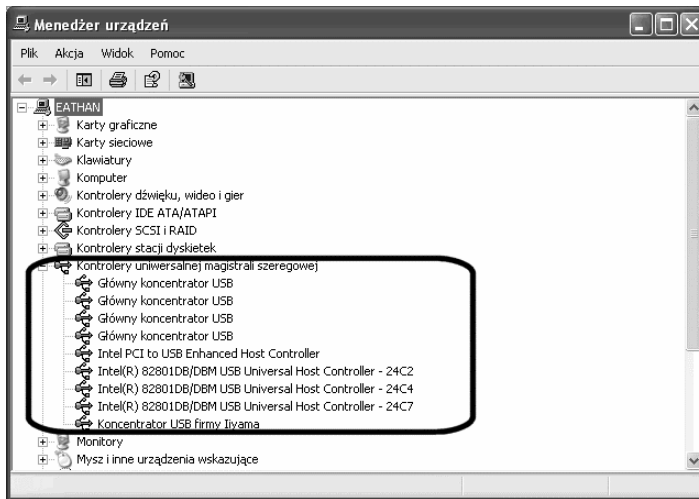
Menedżer urządzeń

Plik Akcja Widok Pomoc

EATHAN
Karty graficzne
Karty sieciowe
Klawiatury
Komputer
Kontrolery dźwięku, wideo i gier
Kontrolery IDE ATA/ATAPI
Kontrolery SCSI i RAID
Kontrolery stacji dyskietek
Kontrolery uniwersalnej magistrali szeregowej
Główny koncentrator USB
Główny koncentrator USB
Główny koncentrator USB
Główny koncentrator USB
Intel PCI to USB Enhanced Host Controller
Intel(R) 82801DB/DBM USB Universal Host Controller - 24C2
Intel(R) 82801DB/DBM USB Universal Host Controller - 24C4
Intel(R) 82801DB/DBM USB Universal Host Controller - 24C7
Koncentrator USB firmy Iiyama
Monitory
Mysz i inne urządzenia wskazujące